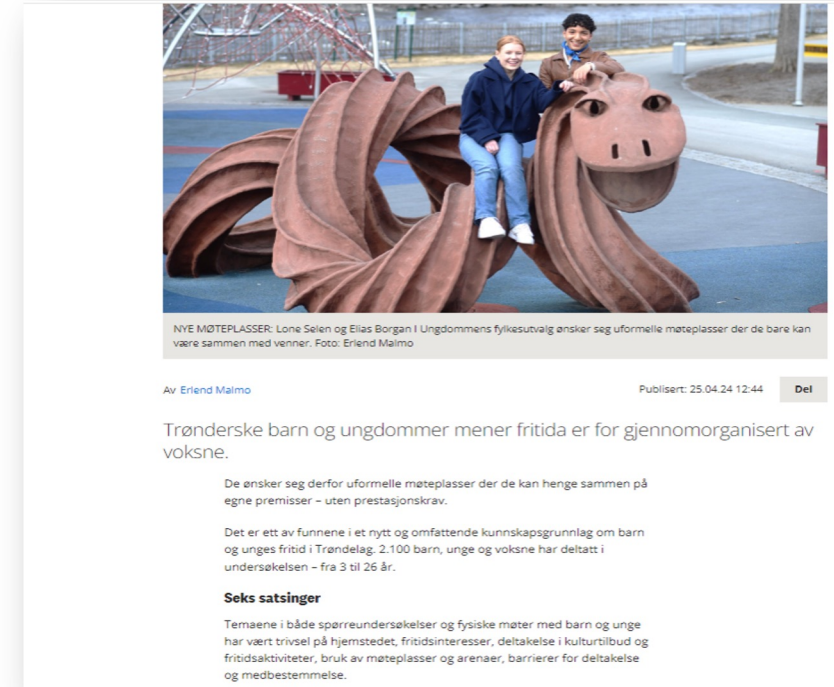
NYE MØTEPLASSER: Lone Selen og Elias Borgan i Ungdommens fylkesutvalg ønsker seg uformelle møteplasser der de bare kan være sammen med venner. Foto: Erlend Malmo

Av Erlend Malmo

Publisert: 25.04.24 12:44

Del

Trønderske barn og ungdommer mener fritida er for gjennomorganisert av voksne.

De ønsker seg derfor uformelle møteplasser der de kan henge sammen på egne premisser – uten prestasjonskrav.

Det er ett av funnene i et nytt og omfattende kunnskapsgrunnlag om barn og unges fritid i Trøndelag. 2.100 barn, unge og voksne har deltatt i undersøkelsen – fra 3 til 26 år.

Seks satsinger

Temaene i både spørreundersøkelser og fysiske møter med barn og unge har vært trivsel på hjemstedet, fritidsinteresser, deltakelse i kulturtilbud og fritidsaktiviteter, bruk av møteplasser og arenaer, barrierer for deltakelse og medbestemmelse.